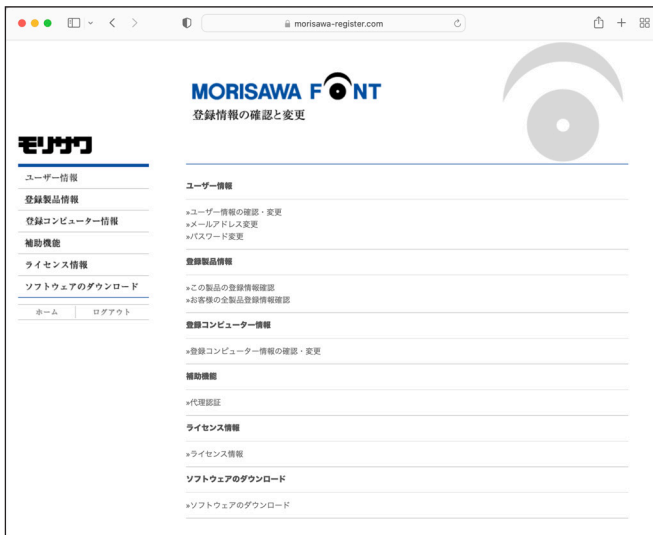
morisawa-register.com

MORISAWA FONT
登録情報の確認と変更

モリサワ

ユーザー情報
登録製品情報
登録コンピューター情報
補助機能
ライセンス情報
ソフトウェアのダウンロード

ホーム　ログアウト

ユーザー情報

»ユーザー情報の確認・変更
»メールアドレス変更
»パスワード変更

登録製品情報

»この製品の登録情報確認
»お客様の全製品登録情報確認

登録コンピューター情報

»登録コンピューター情報の確認・変更

補助機能

»代理認証

ライセンス情報

»ライセンス情報

ソフトウェアのダウンロード

»ソフトウェアのダウンロード